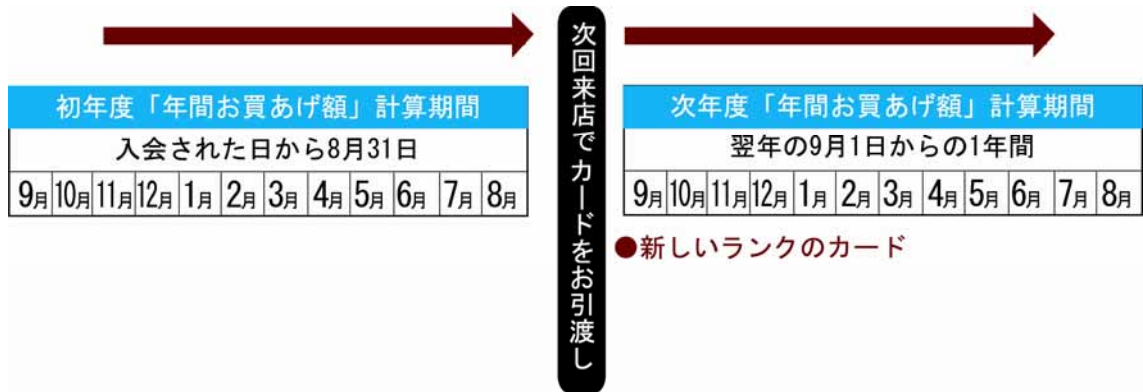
初年度「年間お買あげ額」計算期間

入会された日から8月31日

| 9月 | 10月 | 11月 | 12月 | 1月 | 2月 | 3月 | 4月 | 5月 | 6月 | 7月 | 8月 |
|---|---|---|---|---|---|---|---|---|---|---|---|

次回来店でカードをお引渡し

次年度「年間お買あげ額」計算期間

翌年の9月1日からの1年間

| 9月 | 10月 | 11月 | 12月 | 1月 | 2月 | 3月 | 4月 | 5月 | 6月 | 7月 | 8月 |
|---|---|---|---|---|---|---|---|---|---|---|---|

●新しいランクのカード